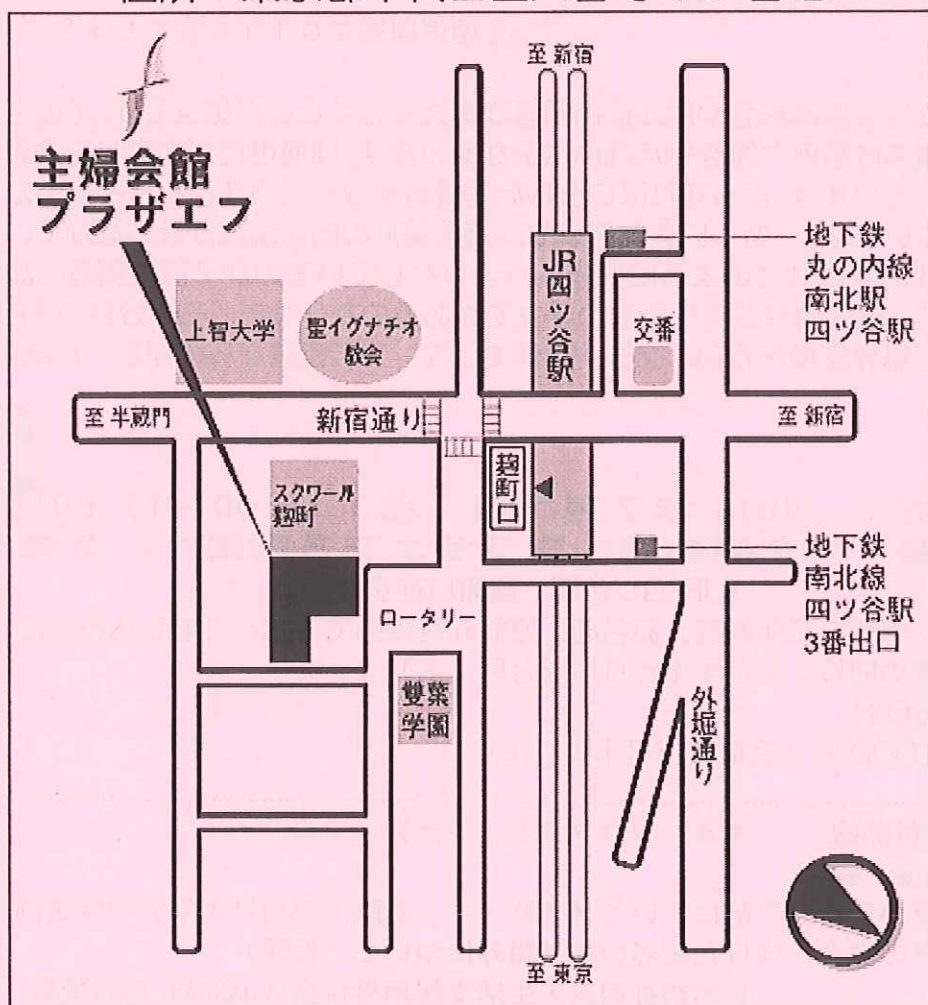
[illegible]

主婦会館
プラザエフ

至 新宿

JR
四ツ谷駅

地下鉄
丸の内線
南北駅
四ツ谷駅

上智大学

聖イグナチオ
教会

交番

至 半蔵門

新宿通り

至 新宿

麹町口

スクワール
麹町

地下鉄
南北線
四ツ谷駅
3番出口

ロータリー

雙葉
学園

外堀通り

至 東京